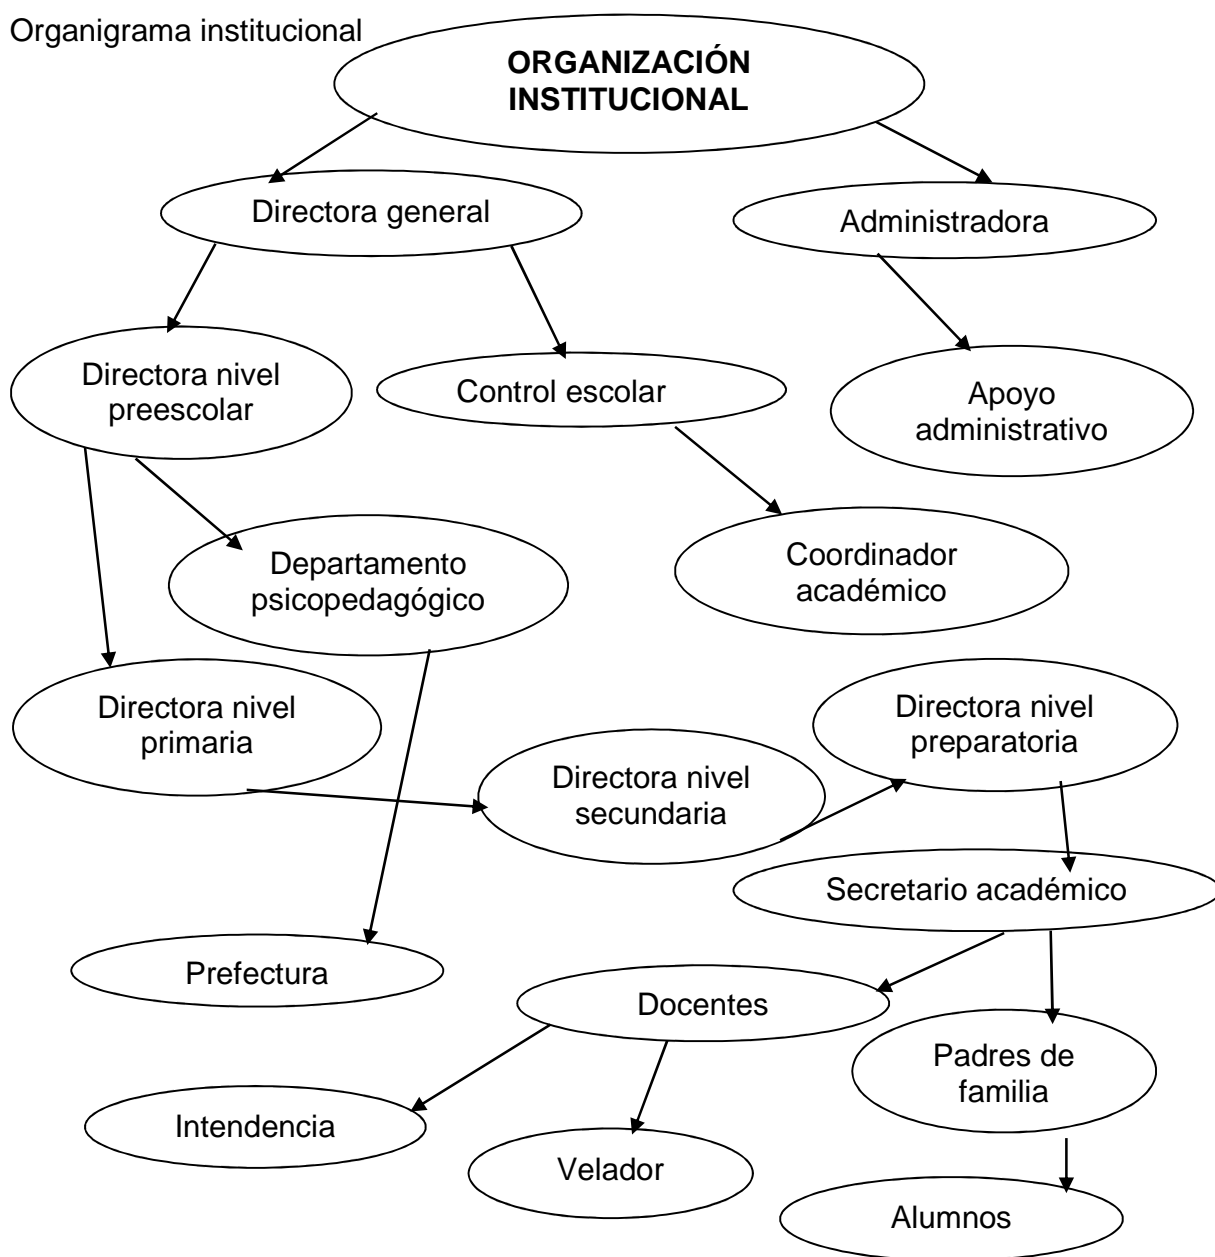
Organigrama institucional

ORGANIZACIÓN INSTITUCIONAL

Directora general

Administradora

Directora nivel preescolar

Control escolar

Apoyo administrativo

Departamento psicopedagógico

Coordinador académico

Directora nivel primaria

Directora nivel preparatoria

Directora nivel secundaria

Secretario académico

Prefectura

Docentes

Padres de familia

Intendencia

Velador

Alumnos